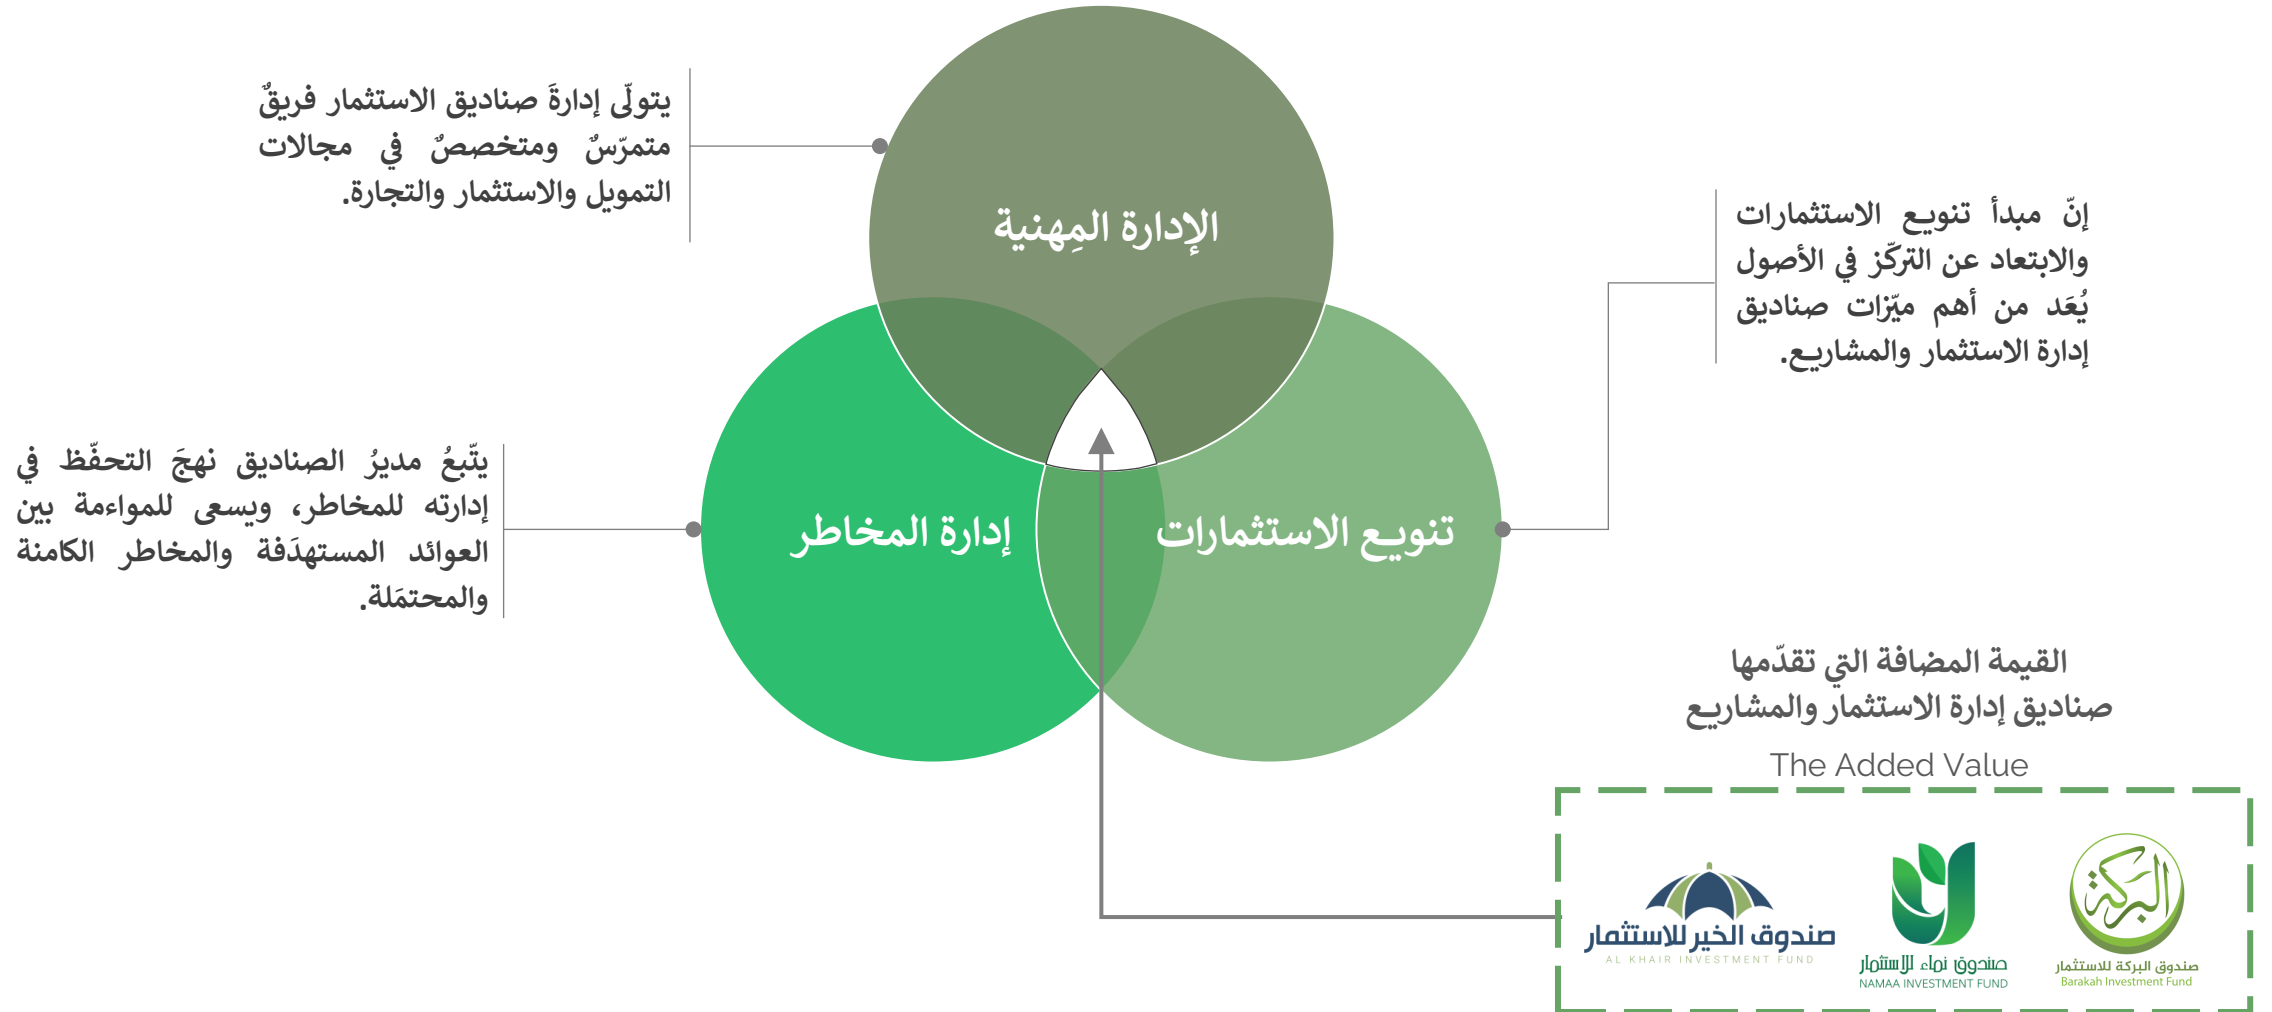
يتولّى إدارةَ صناديق الاستثمار فريقٌ متمرّسٌ ومتخصصٌ في مجالات التمويل والاستثمار والتجارة.

الإدارة المِهنية

إنّ مبدأ تنويع الاستثمارات والابتعاد عن التركّز في الأصول يُعَد من أهم ميّزات صناديق إدارة الاستثمار والمشاريع.

يتّبعُ مديرُ الصناديق نهجَ التحفّظ في إدارته للمخاطر، ويسعى للمواءمة بين العوائد المستهدَفة والمخاطر الكامنة والمحتمَلة.

إدارة المخاطر

تنويع الاستثمارات

القيمة المضافة التي تقدّمها صناديق إدارة الاستثمار والمشاريع

The Added Value

صندوق الخير للاستثمار
AL KHAIR INVESTMENT FUND

صندوق نماء للاستثمار
NAMAA INVESTMENT FUND

البركة
صندوق البركة للاستثمار
Barakah Investment Fund